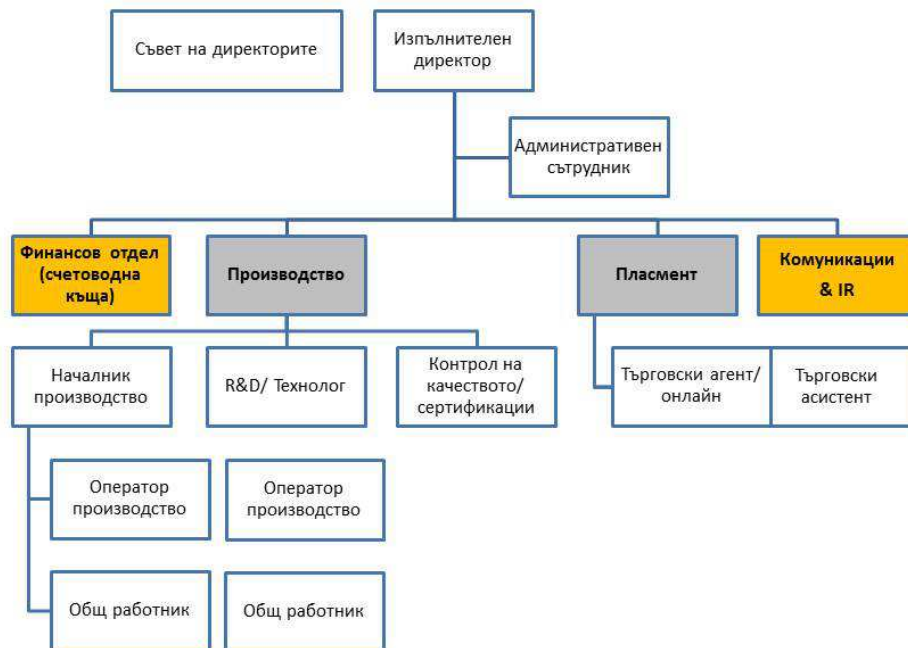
Съвет на директорите

Изпълнителен директор

Административен сътрудник

Финансов отдел (счетоводна къща)

Производство

Пласмент

Комуникации & IR

Началник производство

R&D/ Технолог

Контрол на качеството/ сертификации

Търговски агент/ онлайн

Търговски асистент

Оператор производство

Оператор производство

Общ работник

Общ работник